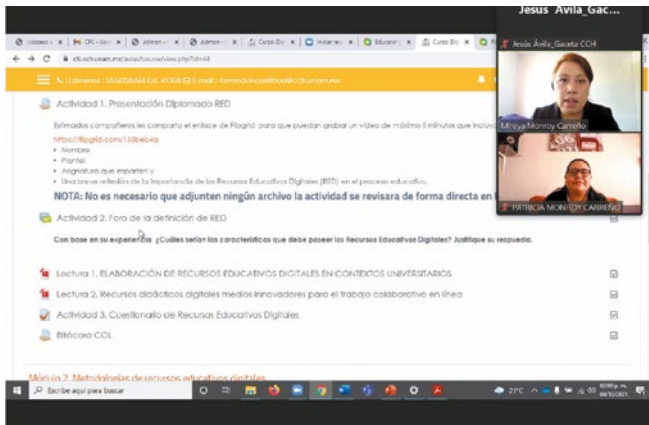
Jesus Avila_Gac...

Jesús Ávila_Gaceta CCH

Mireya Monroy Carreño

PATRICIA MONROY CARREÑO

Actividad 1. Presentación Diplomado RED

Estimados compañeros les comparto el enlace de Flipgrid para que puedan grabar un video de máximo 5 minutos que incluya:
https://flipgrid.com/158beb4a
• Nombre
• Plantel
• Asignatura que imparten y
• Una breve reflexión de la importancia de los Recursos Educativos Digitales (RED) en el proceso educativo.

NOTA: No es necesario que adjunten ningún archivo la actividad se revisara de forma directa en l

Actividad 2. Foro de la definición de RED

Con base en su experiencia ¿Cuáles serían las características que debe poseer los Recursos Educativos Digitales? Justifique su respuesta.

Lectura 1. ELABORACIÓN DE RECURSOS EDUCATIVOS DIGITALES EN CONTEXTOS UNIVERSITARIOS

Lectura 2. Recursos didácticos digitales medios innovadores para el trabajo colaborativo en línea

Actividad 3. Cuestionario de Recursos Educativos Digitales

Bitácora COL

Módulo 2. Metodologías de recursos educativos digitales

Escribe aquí para buscar

21°C